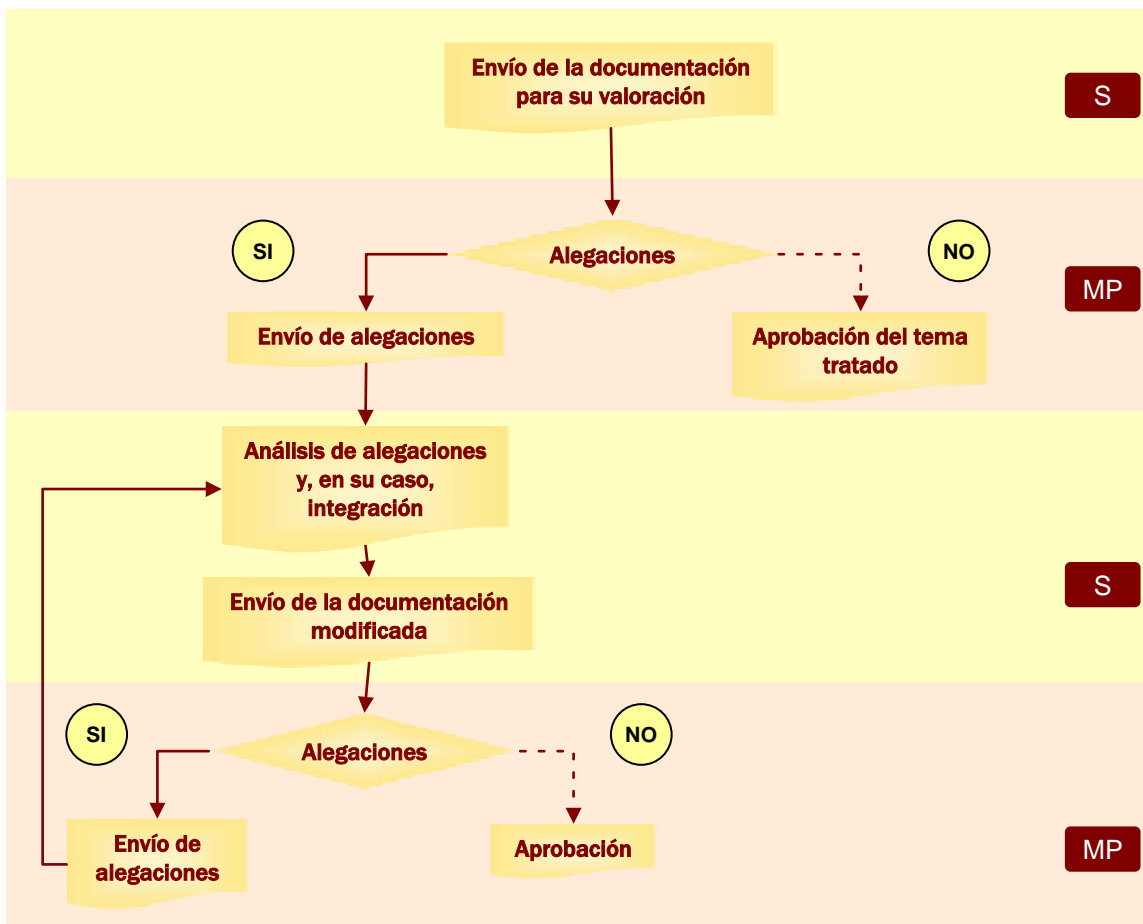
Envío de la documentación para su valoración

S

SI

Alegaciones

NO

MP

Envío de alegaciones

Aprobación del tema tratado

Análisis de alegaciones y, en su caso, integración

Envío de la documentación modificada

S

SI

Alegaciones

NO

Envío de alegaciones

Aprobación

MP